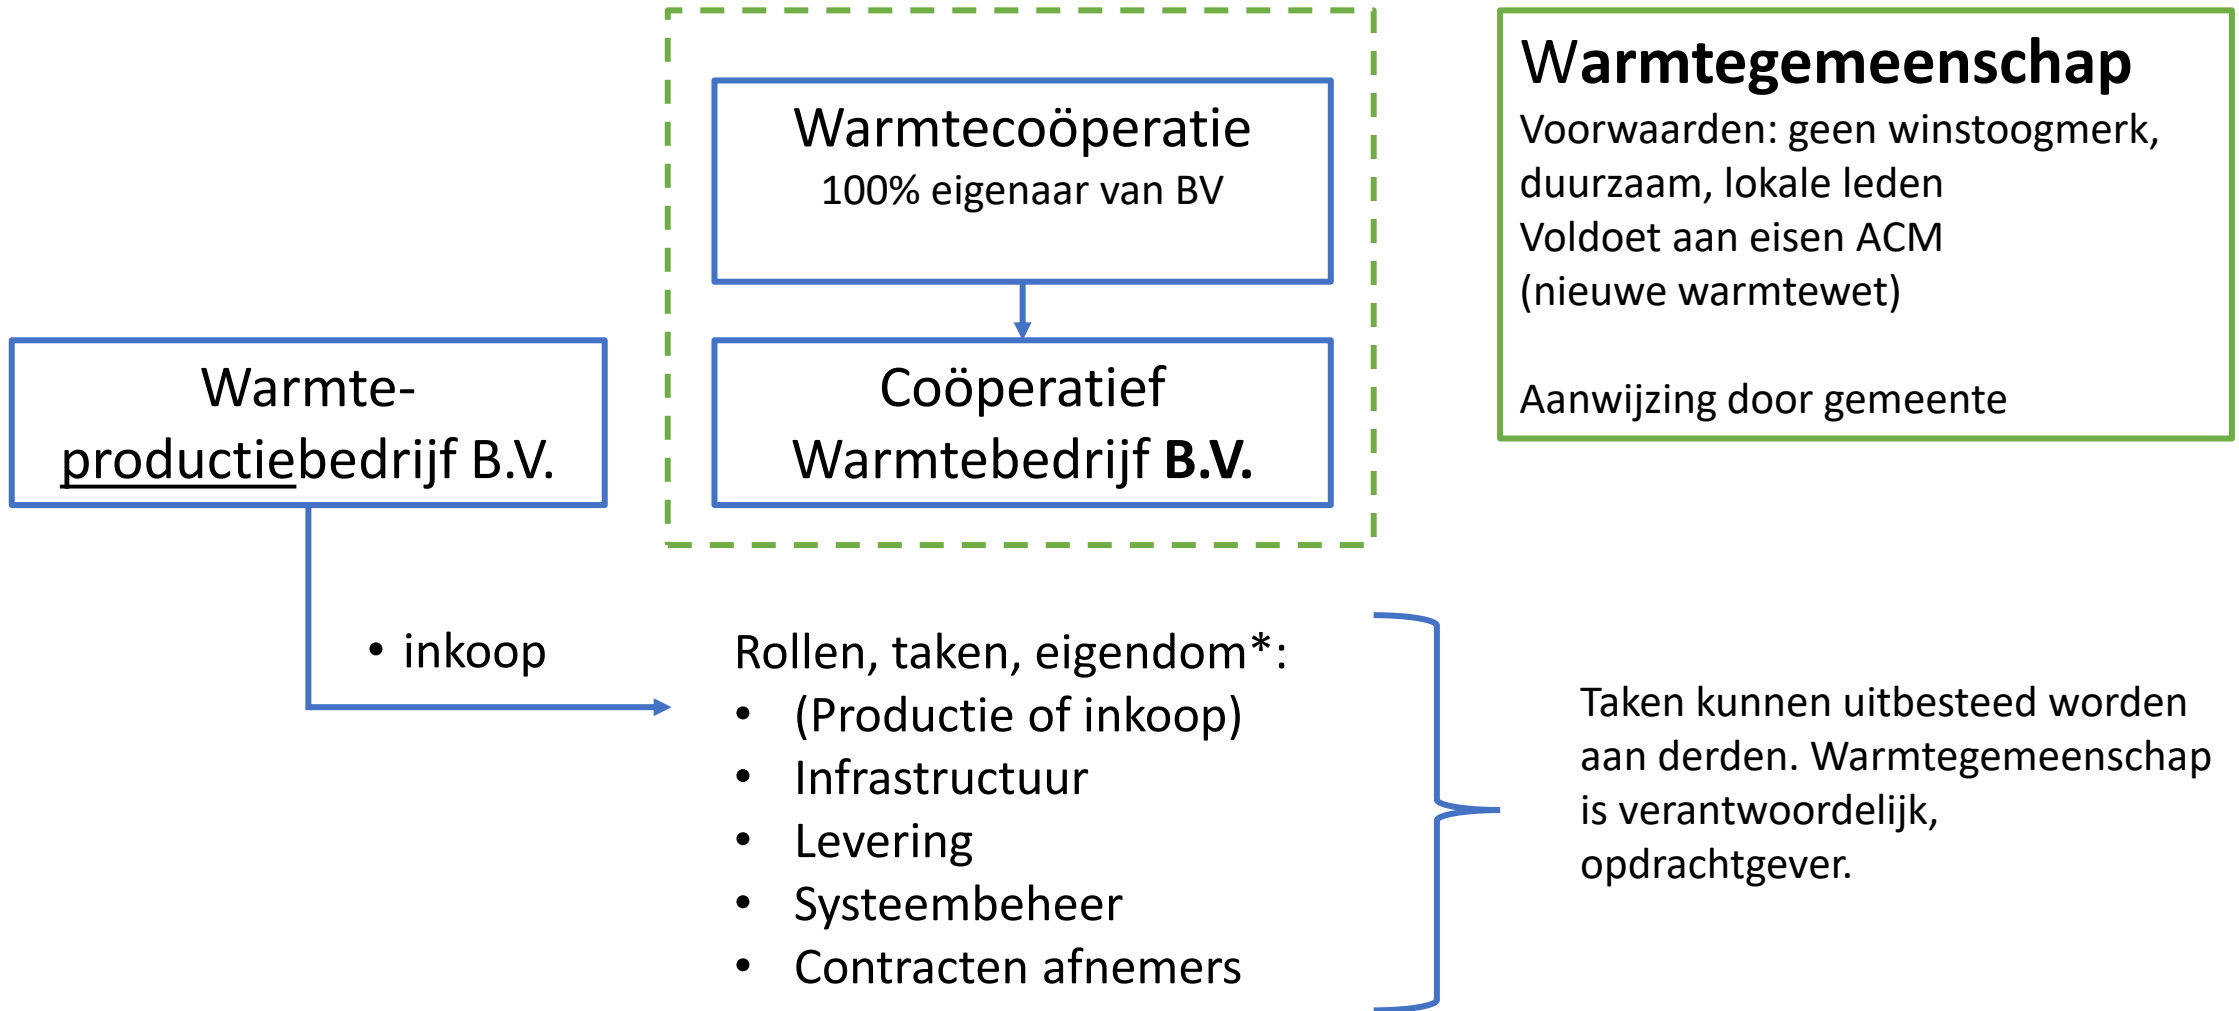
Warmtecoöperatie
100% eigenaar van BV

Coöperatief Warmtebedrijf **B.V.**

Warmtegemeenschap
Voorwaarden: geen winstoogmerk, duurzaam, lokale leden
Voldoet aan eisen ACM (nieuwe warmtewet)

Aanwijzing door gemeente

Warmte-productiebedrijf B.V.

• inkoop

Rollen, taken, eigendom*:
• (Productie of inkoop)
• Infrastructuur
• Levering
• Systeembeheer
• Contracten afnemers

Taken kunnen uitbesteed worden aan derden. Warmtegemeenschap is verantwoordelijk, opdrachtgever.